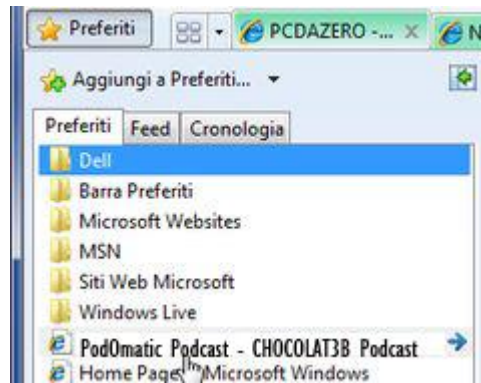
Preferiti
PCDAZERO -... ×
N

Aggiungi a Preferiti...

Preferiti
Feed
Cronologia

Dell
Barra Preferiti
Microsoft Websites
MSN
Siti Web Microsoft
Windows Live
PodOmatic Podcast - CHOCOLAT3B Podcast
Home Page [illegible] Microsoft Windows